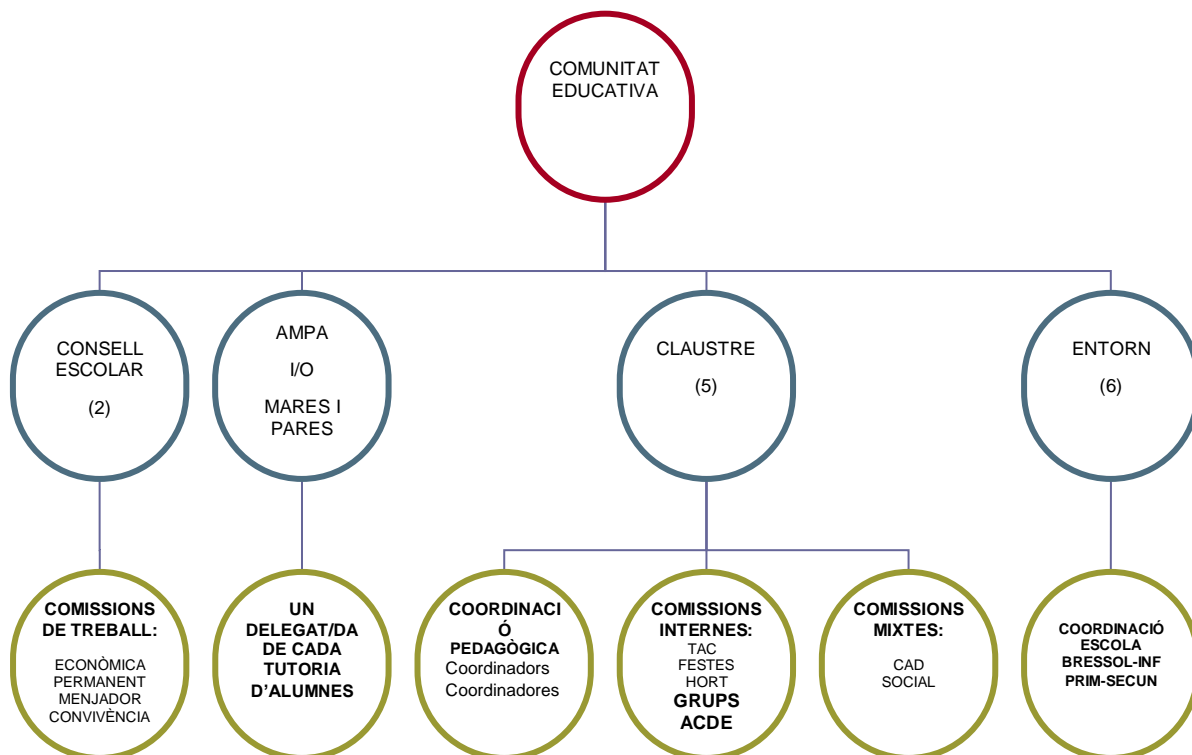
COMUNITAT EDUCATIVA

CONSELL ESCOLAR

(2)

AMPA

I/O

MARES I PARES

CLAUSTRE

(5)

ENTORN

(6)

COMISSIONS DE TREBALL:

ECONÒMICA
PERMANENT
MENJADOR
CONVIVÈNCIA

UN DELEGAT/DA DE CADA TUTORIA D'ALUMNES

COORDINACI
Ó
PEDAGÒGICA
Coordinadors
Coordinadores

COMISSIONS INTERNES:
TAC
FESTES
HORT
GRUPS ACDE

COMISSIONS MIXTES:

CAD
SOCIAL

COORDINACIÓ ESCOLA BRESSOL-INF PRIM-SECUN